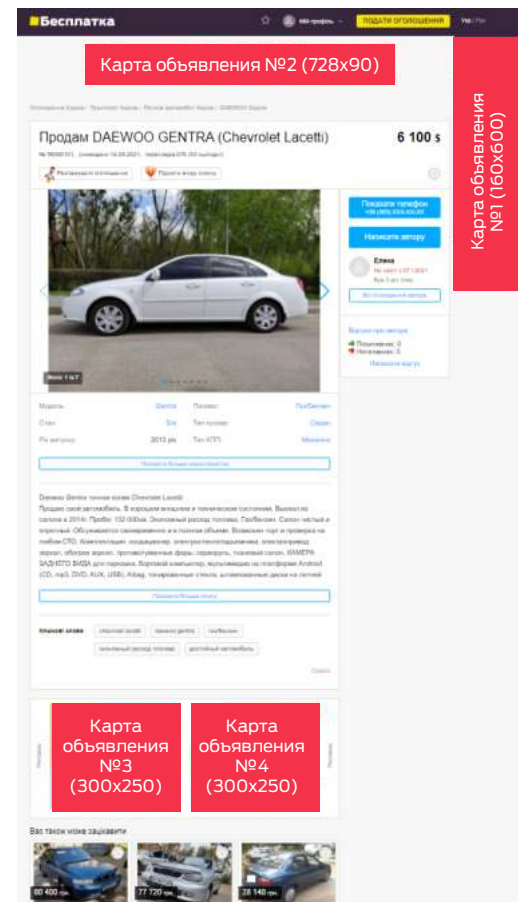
Бесплатка

Мій профіль

ПОДАТИ ОГОЛОШЕННЯ

Карта обьявления №2 (728x90)

Карта обьявления №1 (160x600)

Продам DAEWOO GENTRA (Chevrolet Lacetti)

6 100 $

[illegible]

Показати телефон

Написати автору

Елена

Daewoo Gentra точная копия Chevrolet Lacetti

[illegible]

Карта обьявления №3 (300x250)

Карта обьявления №4 (300x250)

Вас також може зацікавити

80 400 грн

77 720 грн

28 140 грн